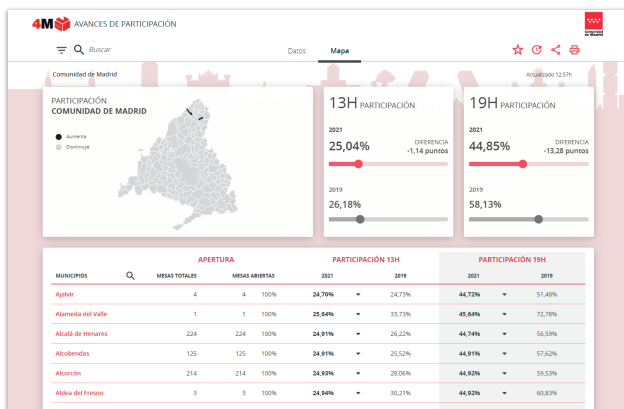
4M AVANCES DE PARTICIPACIÓN

Comunidad de Madrid

Buscar

Datos Mapa

Comunidad de Madrid

Actualizado 12.57h

PARTICIPACIÓN
COMUNIDAD DE MADRID

Aumenta
Disminuye

13H PARTICIPACIÓN

2021
25,04%
DIFERENCIA
-1,14 puntos

2019
26,18%

19H PARTICIPACIÓN

2021
44,85%
DIFERENCIA
-13,28 puntos

2019
58,13%

| MUNICIPIOS | MESAS TOTALES | MESAS ABIERTAS | | PARTICIPACIÓN 13H 2021 | | 2019 | PARTICIPACIÓN 19H 2021 | | 2019 |
|---|---|---|---|---|---|---|---|---|---|
| Ajalvir | 4 | 4 | 100% | 24,70% | ▼ | 24,73% | 44,72% | ▼ | 51,48% |
| Alameda del Valle | 1 | 1 | 100% | 25,64% | ▼ | 33,73% | 45,64% | ▼ | 72,78% |
| Alcalá de Henares | 224 | 224 | 100% | 24,91% | ▼ | 26,22% | 44,74% | ▼ | 56,59% |
| Alcobendas | 125 | 125 | 100% | 24,91% | ▼ | 25,52% | 44,91% | ▼ | 57,62% |
| Alcorcón | 214 | 214 | 100% | 24,93% | ▼ | 28,06% | 44,92% | ▼ | 59,53% |
| Aldea del Fresno | 3 | 3 | 100% | 24,94% | ▼ | 30,21% | 44,92% | ▼ | 60,83% |

APERTURA